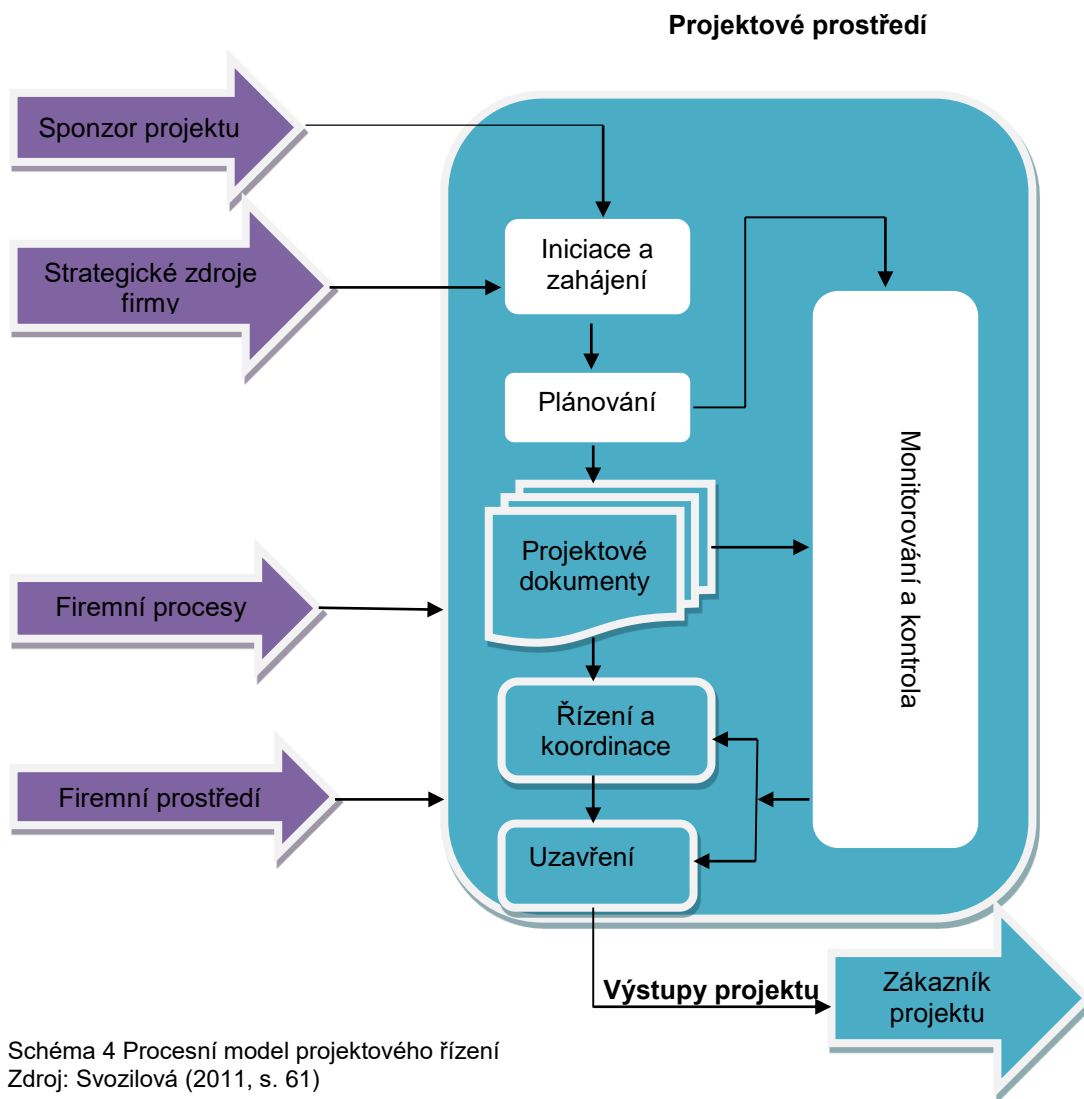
**Projektové prostředí**

Sponzor projektu

Strategické zdroje firmy

Firemní procesy

Firemní prostředí

Iniciace a zahájení

Plánování

Projektové dokumenty

Řízení a koordinace

Uzavření

Monitorování a kontrola

**Výstupy projektu**

Zákazník projektu

Schéma 4 Procesní model projektového řízení
Zdroj: Svozilová (2011, s. 61)